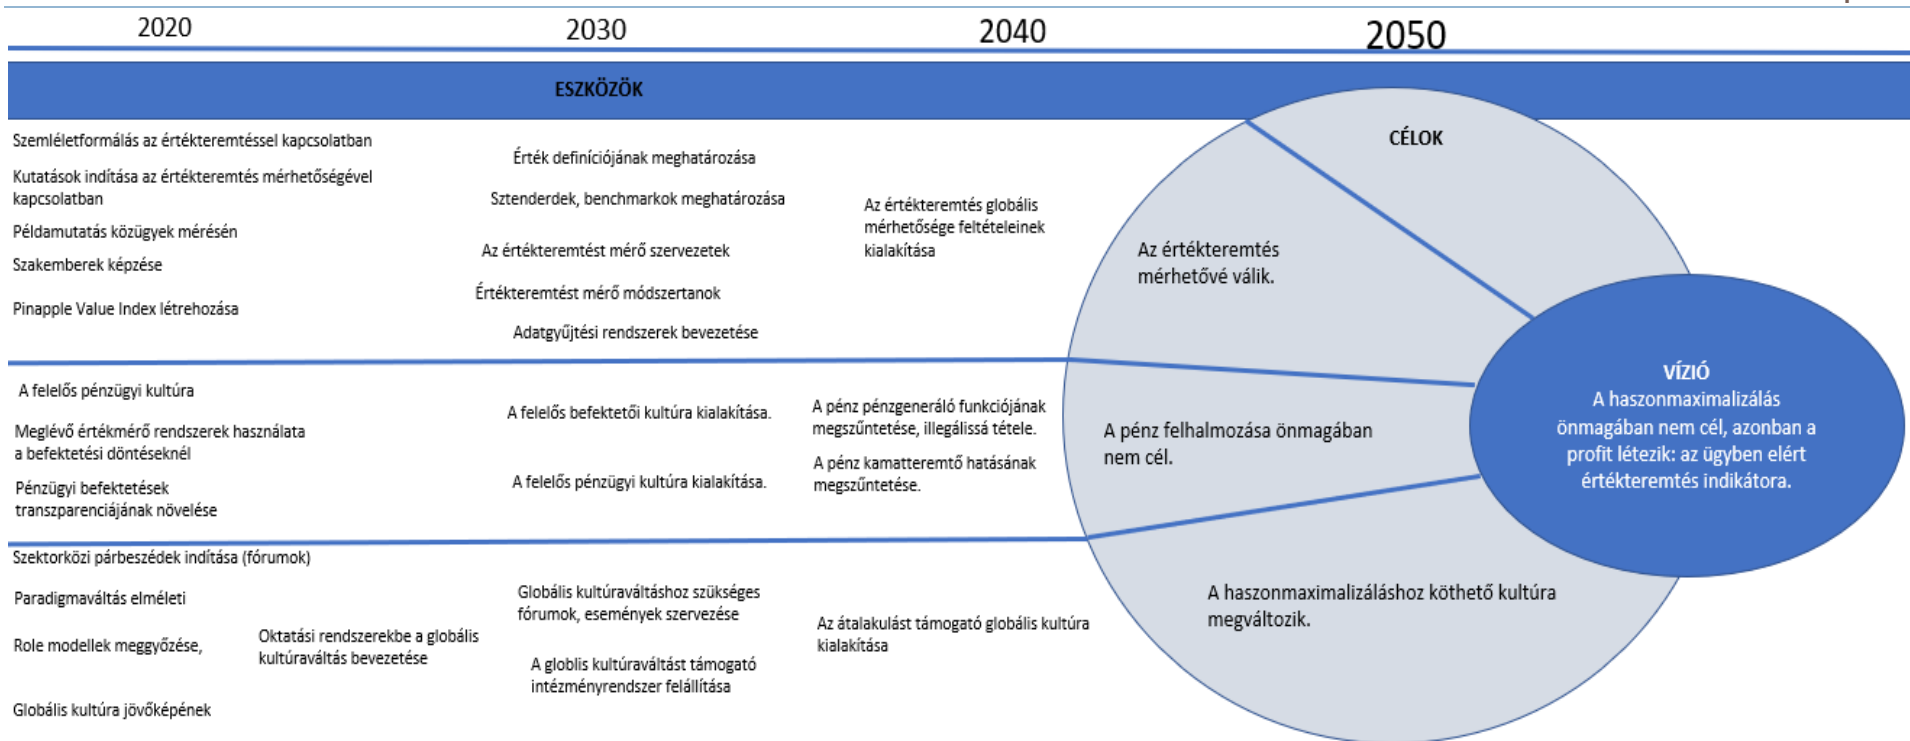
2020 2030 2040 2050

ESZKÖZÖK

Szemléletformálás az értékteremtéssel kapcsolatban

Kutatások indítása az értékteremtés mérhetőségével kapcsolatban

Példamutatás közügyek mérésén

Szakemberek képzése

Pinapple Value Index létrehozása

Érték definíciójának meghatározása

Sztenderdek, benchmarkok meghatározása

Az értékteremtést mérő szervezetek

Értékteremtést mérő módszertanok

Adatgyűjtési rendszerek bevezetése

Az értékteremtés globális mérhetősége feltételeinek kialakítása

CÉLOK

Az értékteremtés mérhetővé válik.

A felelős pénzügyi kultúra

Meglévő értékmérő rendszerek használata a befektetési döntéseknél

Pénzügyi befektetések transzparenciájának növelése

A felelős befektetői kultúra kialakítása.

A felelős pénzügyi kultúra kialakítása.

A pénz pénzgeneráló funkciójának megszűntetése, illegálissá tétele.

A pénz kamatteremtő hatásának megszűntetése.

A pénz felhalmozása önmagában nem cél.

VÍZIÓ
A haszonmaximalizálás önmagában nem cél, azonban a profit létezik: az ügyben elért értékteremtés indikátora.

Szektorközi párbeszédek indítása (fórumok)

Paradigmaváltás elméleti

Role modellek meggyőzése,

Oktatási rendszerekbe a globális kultúraváltás bevezetése

Globális kultúra jövőképének

Globális kultúraváltáshoz szükséges fórumok, események szervezése

A globlis kultúraváltást támogató intézményrendszer felállítása

Az átalakulást támogató globális kultúra kialakítása

A haszonmaximalizáláshoz köthető kultúra megváltozik.